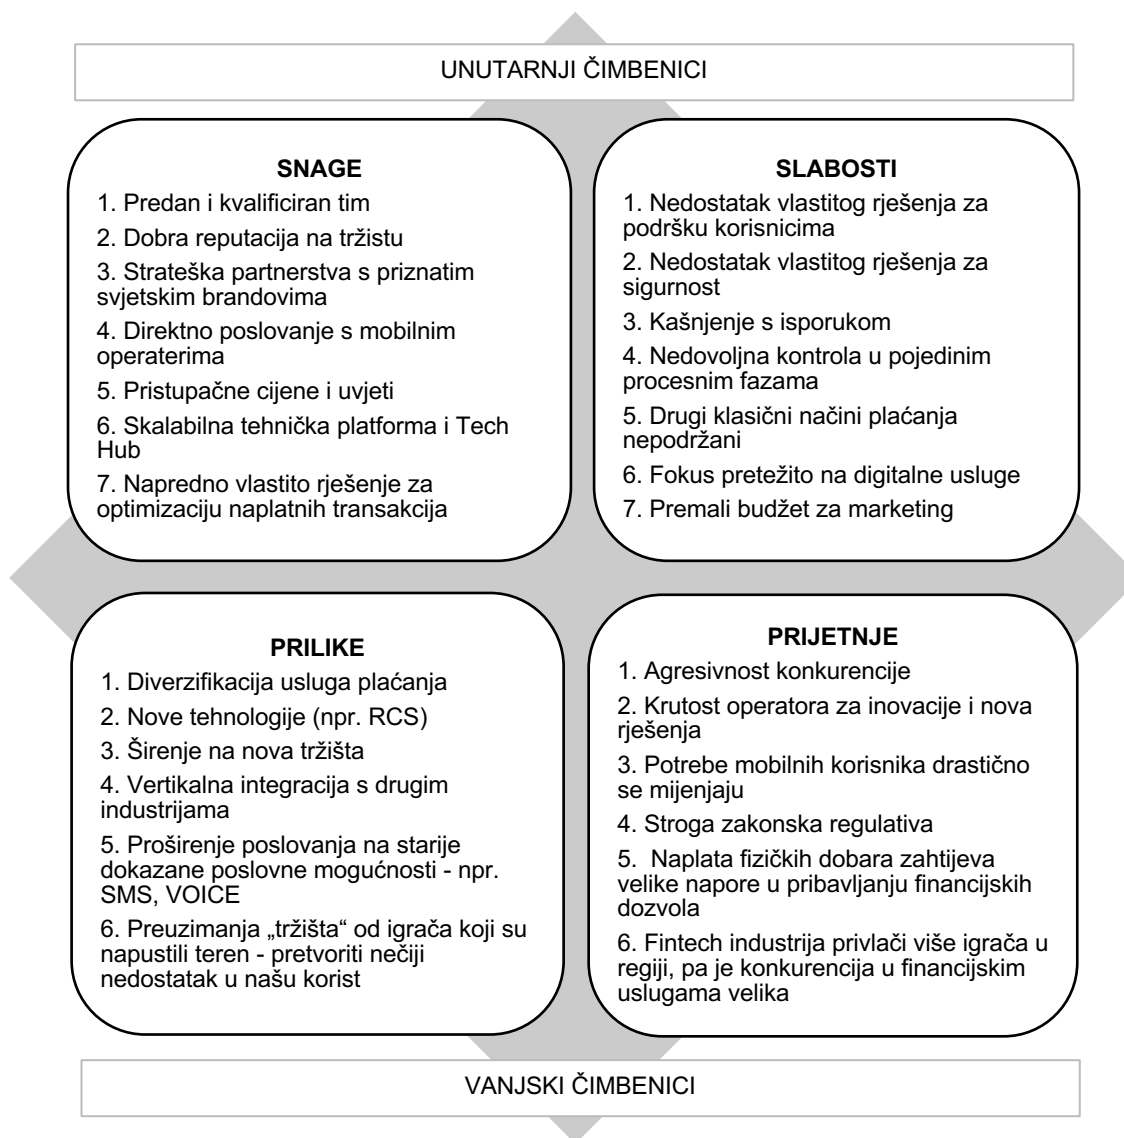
UNUTARNJI ČIMBENICI

SNAGE
1. Predan i kvalificiran tim
2. Dobra reputacija na tržistu
3. Strateška partnerstva s priznatim svjetskim brandovima
4. Direktno poslovanje s mobilnim operaterima
5. Pristupačne cijene i uvjeti
6. Skalabilna tehnička platforma i Tech Hub
7. Napredno vlastito rješenje za optimizaciju naplatnih transakcija

SLABOSTI
1. Nedostatak vlastitog rješenja za podršku korisnicima
2. Nedostatak vlastitog rješenja za sigurnost
3. Kašnjenje s isporukom
4. Nedovoljna kontrola u pojedinim procesnim fazama
5. Drugi klasični načini plaćanja nepodržani
6. Fokus pretežito na digitalne usluge
7. Premali budžet za marketing

PRILIKE
1. Diverzifikacija usluga plaćanja
2. Nove tehnologije (npr. RCS)
3. Širenje na nova tržišta
4. Vertikalna integracija s drugim industrijama
5. Proširenje poslovanja na starije dokazane poslovne mogućnosti - npr. SMS, VOICE
6. Preuzimanja „tržišta" od igrača koji su napustili teren - pretvoriti nečiji nedostatak u našu korist

PRIJETNJE
1. Agresivnost konkurencije
2. Krutost operatora za inovacije i nova rješenja
3. Potrebe mobilnih korisnika drastično se mijenjaju
4. Stroga zakonska regulativa
5. Naplata fizičkih dobara zahtijeva velike napore u pribavljanju financijskih dozvola
6. Fintech industrija privlači više igrača u regiji, pa je konkurencija u financijskim uslugama velika

VANJSKI ČIMBENICI